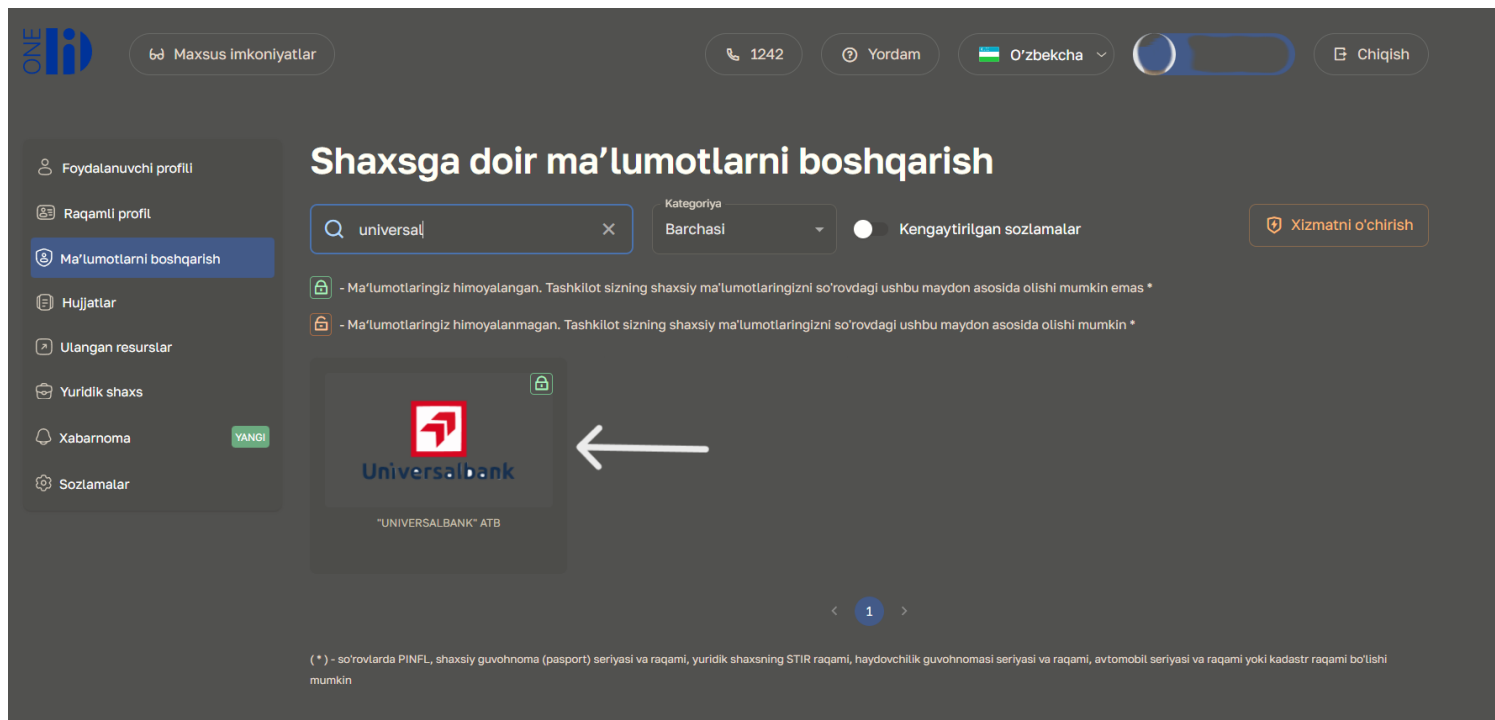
ONE ID

Maxsus imkoniyatlar

1242

Yordam

O'zbekcha

Chiqish

Foydalanuvchi profili

Raqamli profil

Ma'lumotlarni boshqarish

Hujjatlar

Ulangan resurslar

Yuridik shaxs

Xabarnoma YANGI

Sozlamalar

Shaxsga doir ma'lumotlarni boshqarish

universal

Kategoriya
Barchasi

Kengaytirilgan sozlamalar

Xizmatni o'chirish

- Ma'lumotlaringiz himoyalangan. Tashkilot sizning shaxsiy ma'lumotlaringizni so'rovdagi ushbu maydon asosida olishi mumkin emas *

- Ma'lumotlaringiz himoyalanmagan. Tashkilot sizning shaxsiy ma'lumotlaringizni so'rovdagi ushbu maydon asosida olishi mumkin *

Universalbank

"UNIVERSALBANK" ATB

1

( * ) - so'rovlarda PINFL, shaxsiy guvohnoma (pasport) seriyasi va raqami, yuridik shaxsning STIR raqami, haydovchilik guvohnomasi seriyasi va raqami, avtomobil seriyasi va raqami yoki kadastr raqami bo'lishi mumkin